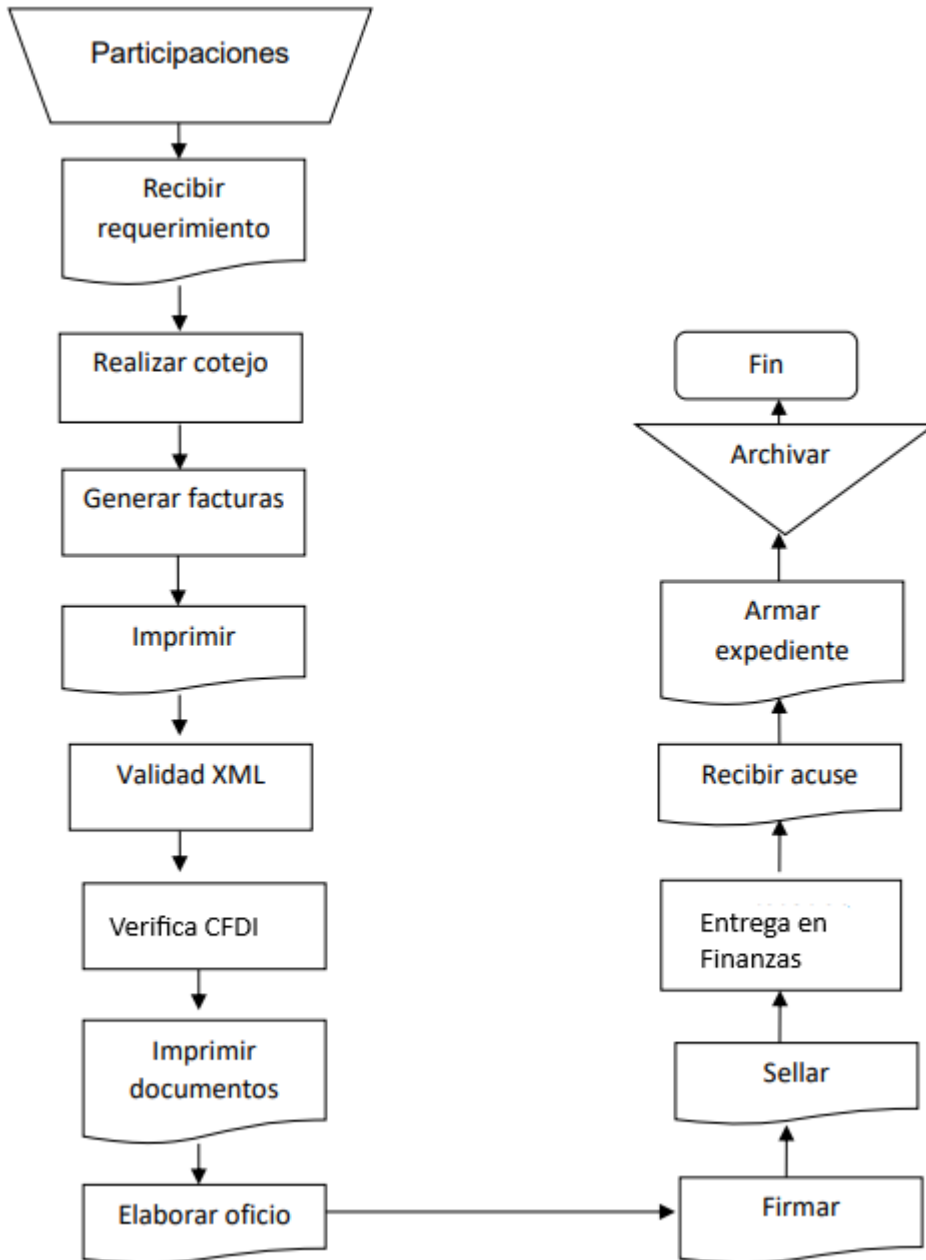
Participaciones

Recibir requerimiento

Realizar cotejo

Generar facturas

Imprimir

Validad XML

Verifica CFDI

Imprimir documentos

Elaborar oficio

Firmar

Sellar

Entrega en Finanzas

Recibir acuse

Armar expediente

Archivar

Fin